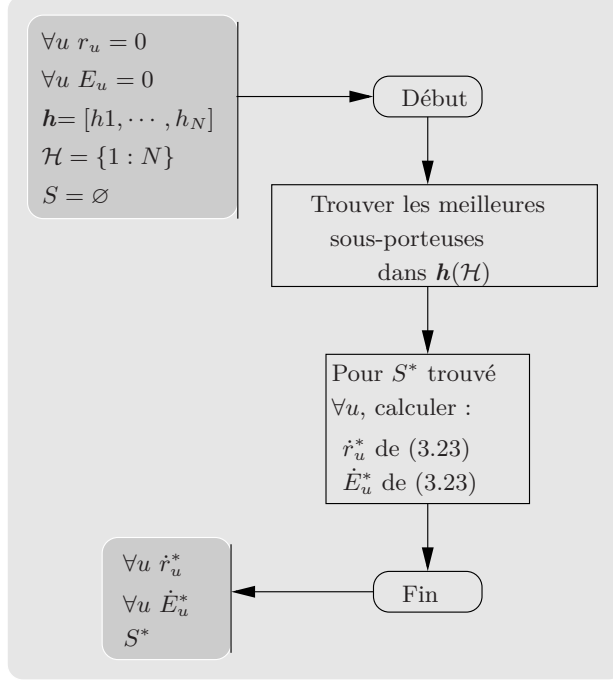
$\forall u \; r_u = 0$
$\forall u \; E_u = 0$
$\boldsymbol{h} = [h1, \cdots, h_N]$
$\mathcal{H} = \{1 : N\}$
$S = \varnothing$

Début

Trouver les meilleures sous-porteuses dans $\boldsymbol{h}(\mathcal{H})$

Pour $S^*$ trouvé
$\forall u$, calculer :
$\dot{r}_u^*$ de (3.23)
$\dot{E}_u^*$ de (3.23)

Fin

$\forall u \; \dot{r}_u^*$
$\forall u \; \dot{E}_u^*$
$S^*$